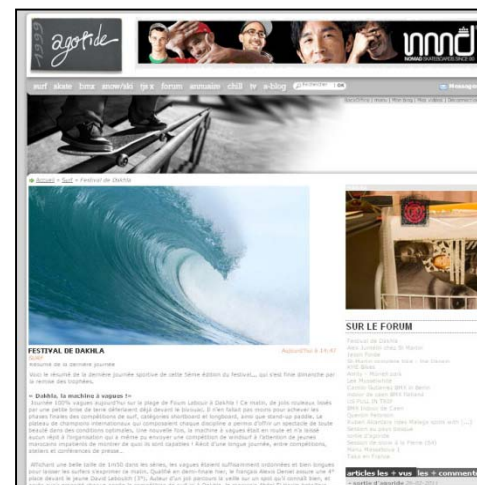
1999 agoride

nmd NOMAD SKATEBOARDS SINCE 90

surf skate bmx snow/ski tjrs forum annuaire chill tv a-blog OK

Accueil > Surf > Festival de Dakhla

FESTIVAL DE DAKHLA

Aujourd'hui à 15:47

SURF

Résumé de la dernière journée

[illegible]

« Dakhla, la machine à vagues ! »

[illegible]

SUR LE FORUM

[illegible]

articles les + vus les + commentés